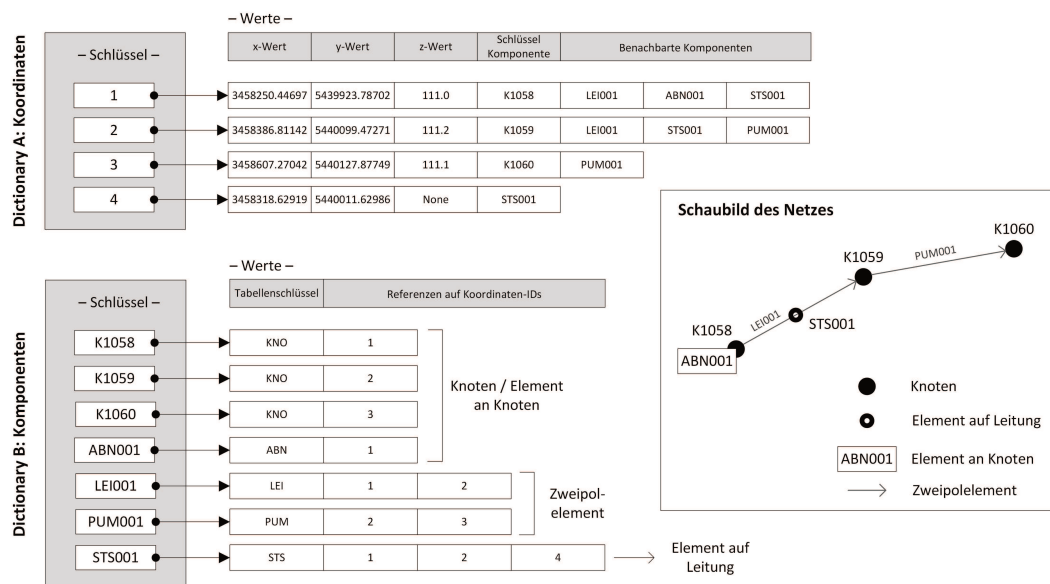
Dictionary A: Koordinaten

– Schlüssel –

– Werte –

| x-Wert | y-Wert | z-Wert | Schlüssel Komponente | Benachbarte Komponenten | | |
|---|---|---|---|---|---|---|
| 3458250.44697 | 5439923.78702 | 111.0 | K1058 | LEI001 | ABN001 | STS001 |
| 3458386.81142 | 5440099.47271 | 111.2 | K1059 | LEI001 | STS001 | PUM001 |
| 3458607.27042 | 5440127.87749 | 111.1 | K1060 | PUM001 | | |
| 3458318.62919 | 5440011.62986 | None | STS001 | | | |

1
2
3
4

Dictionary B: Komponenten

– Schlüssel –

– Werte –

| Tabellenschlüssel | Referenzen auf Koordinaten-IDs | | |
|---|---|---|---|
| KNO | 1 | | |
| KNO | 2 | | |
| KNO | 3 | | |
| ABN | 1 | | |
| LEI | 1 | 2 | |
| PUM | 2 | 3 | |
| STS | 1 | 2 | 4 |

K1058
K1059
K1060
ABN001
LEI001
PUM001
STS001

Knoten / Element an Knoten

Zweipolelement

Element auf Leitung

Schaubild des Netzes

K1060
K1059
PUM001
LEI001
STS001
K1058
ABN001

Knoten
Element auf Leitung
ABN001 Element an Knoten
Zweipolelement